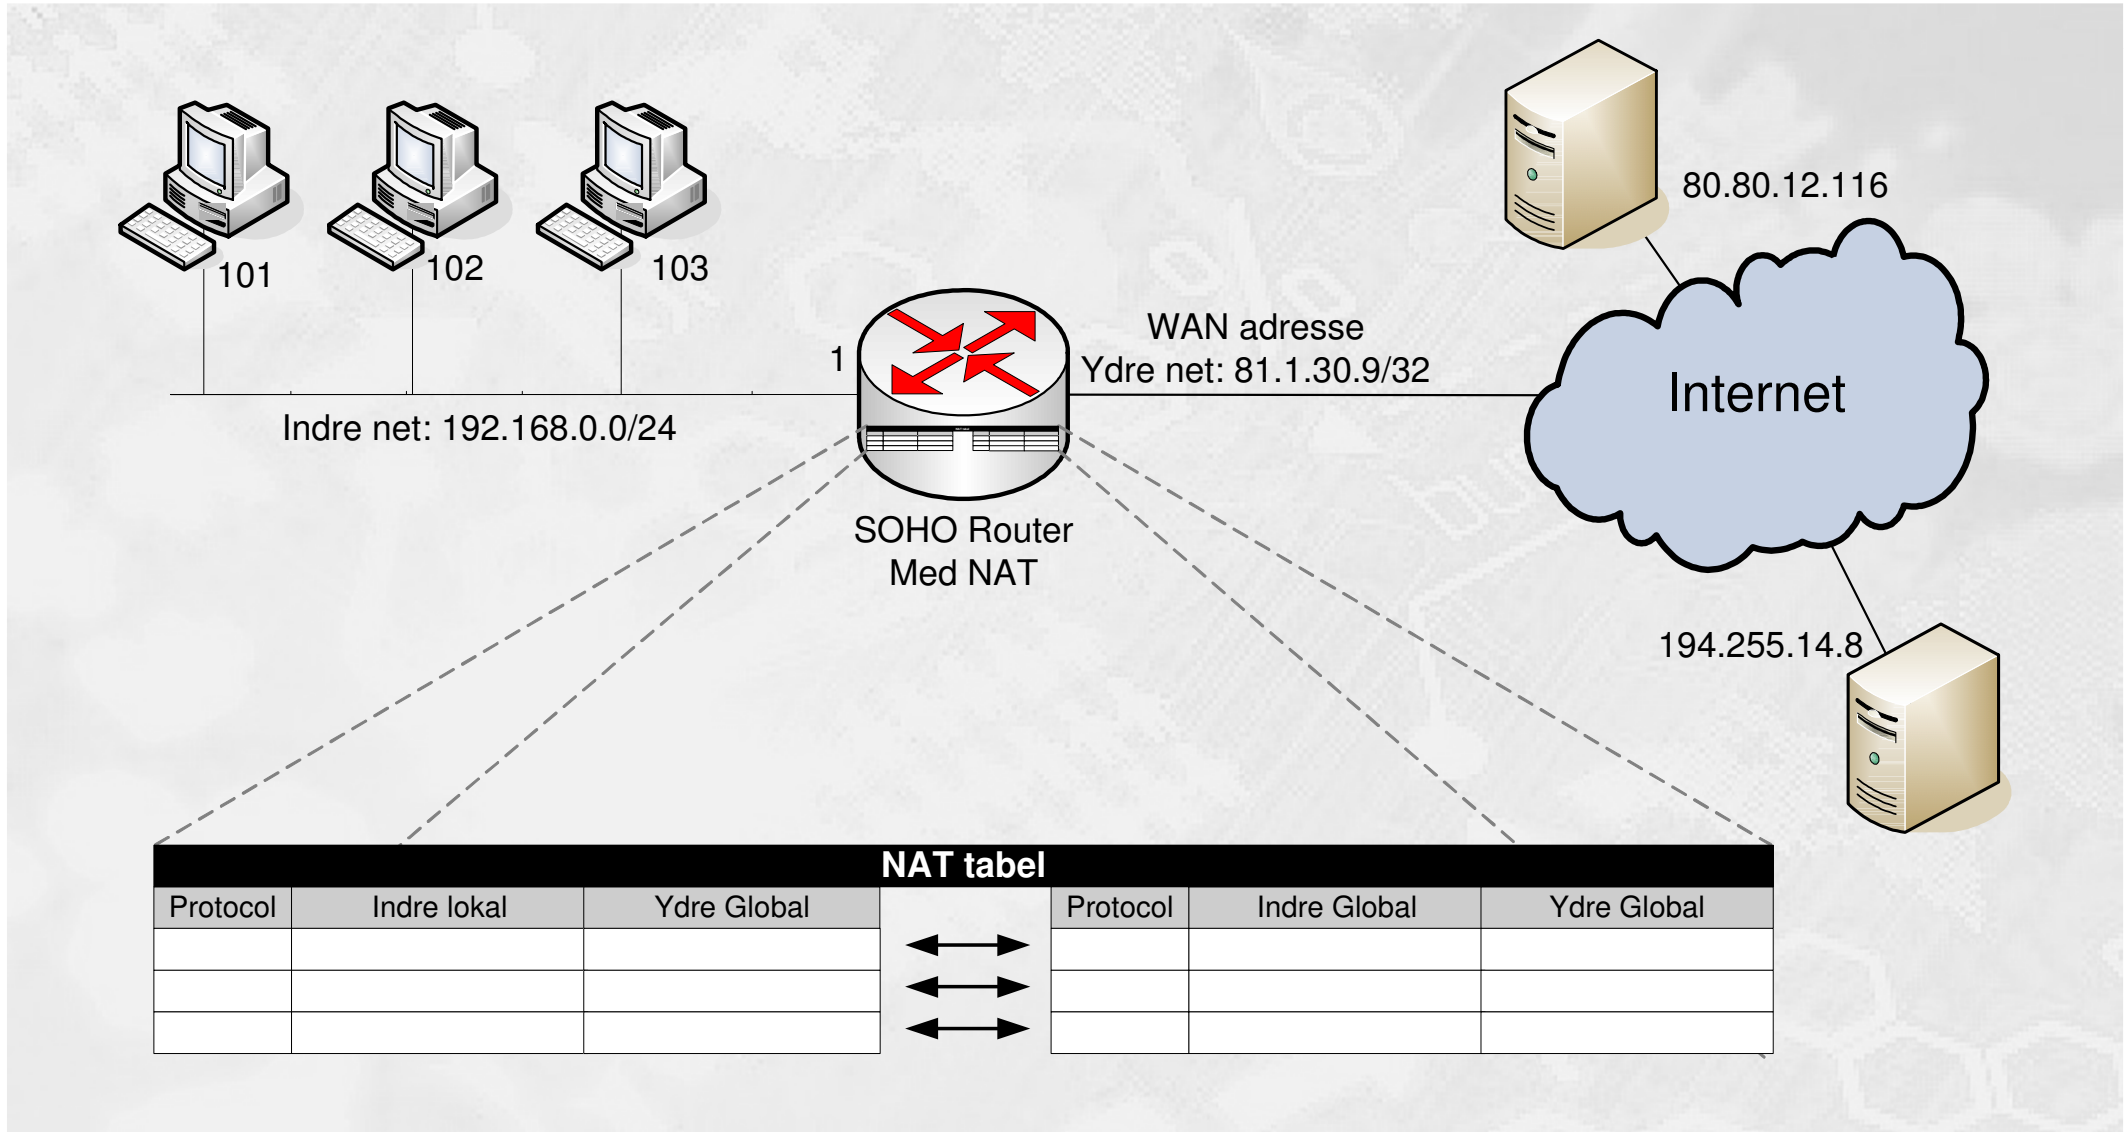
101
102
103
80.80.12.116
1
WAN adresse
Ydre net: 81.1.30.9/32
Internet
Indre net: 192.168.0.0/24
SOHO Router
Med NAT
194.255.14.8

NAT tabel

| Protocol | Indre lokal | Ydre Global |
|---|---|---|
| | | |
| | | |
| | | |

| Protocol | Indre Global | Ydre Global |
|---|---|---|
| | | |
| | | |
| | | |